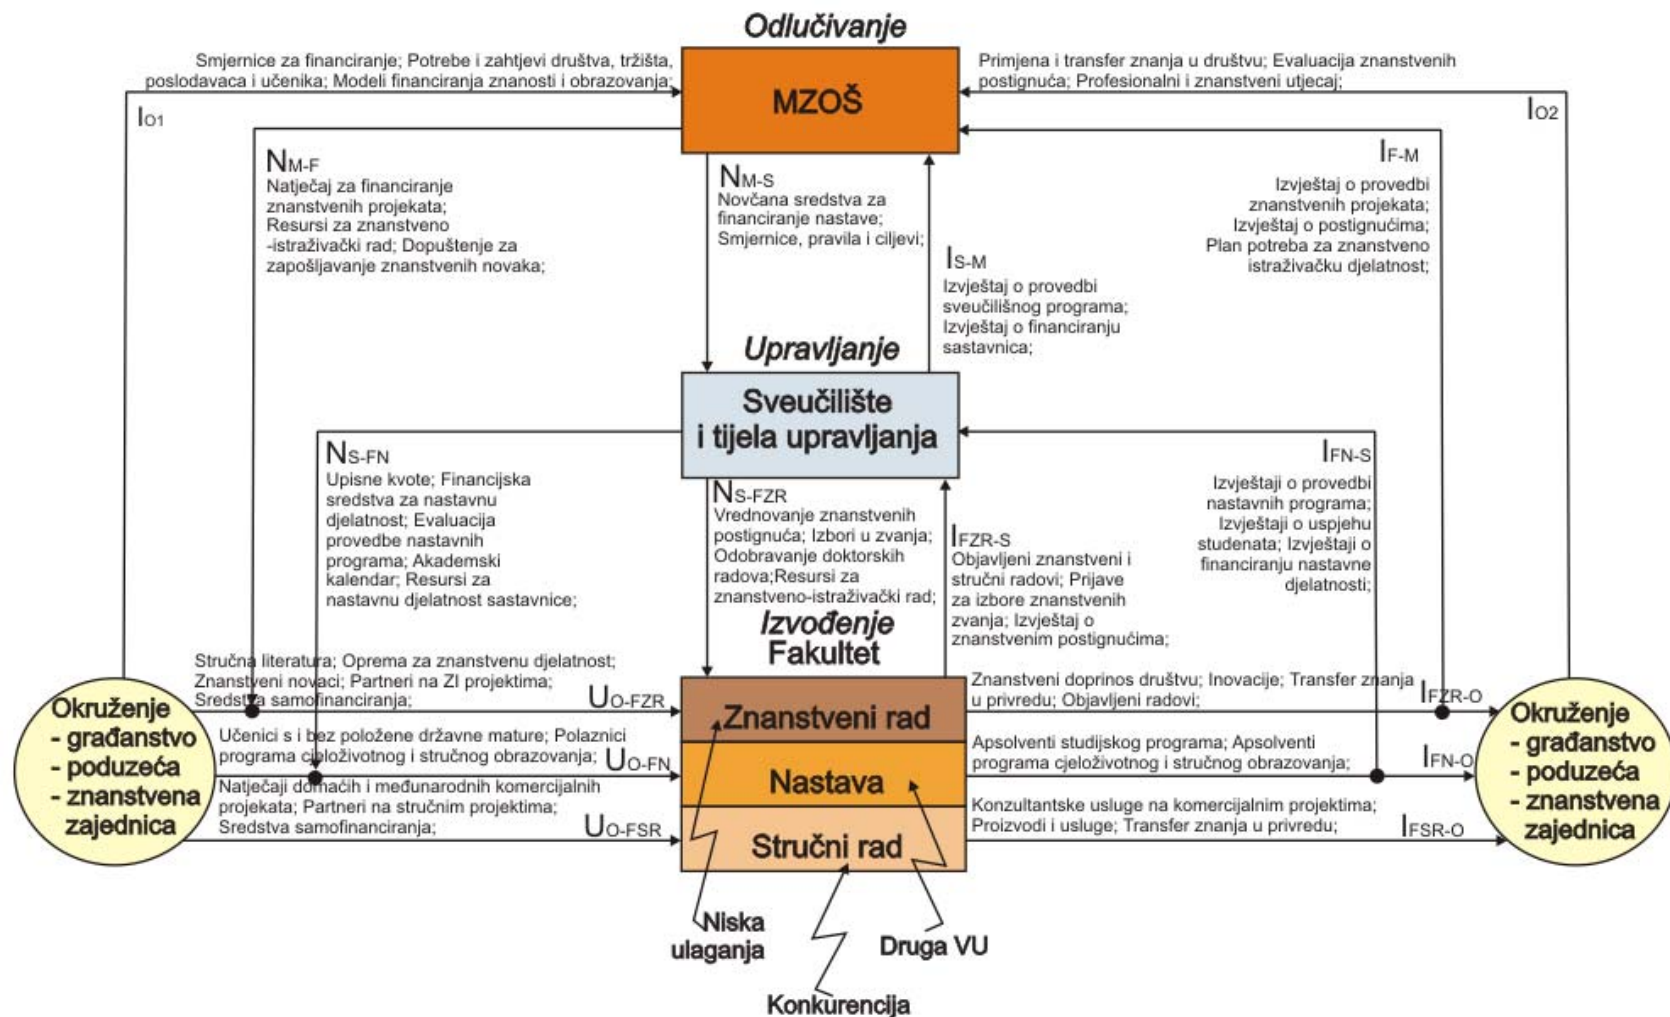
Odlučivanje

Smjernice za financiranje; Potrebe i zahtjevi društva, tržišta, poslodavaca i učenika; Modeli financiranja znanosti i obrazovanja;

MZOŠ

Primjena i transfer znanja u društvu; Evaluacija znanstvenih postignuća; Profesionalni i znanstveni utjecaj;

$I_{O1}$

$I_{O2}$

$N_{M-F}$
Natječaj za financiranje znanstvenih projekata; Resursi za znanstveno -istraživački rad; Dopuštenje za zapošljavanje znanstvenih novaka;

$N_{M-S}$
Novčana sredstva za financiranje nastave; Smjernice, pravila i ciljevi;

$I_{S-M}$
Izvještaj o provedbi sveučilišnog programa; Izvještaj o financiranju sastavnica;

$I_{F-M}$
Izvještaj o provedbi znanstvenih projekata; Izvještaj o postignućima; Plan potreba za znanstveno istraživačku djelatnost;

Upravljanje

Sveučilište i tijela upravljanja

$N_{S-FN}$
Upisne kvote; Financijska sredstva za nastavnu djelatnost; Evaluacija provedbe nastavnih programa; Akademski kalendar; Resursi za nastavnu djelatnost sastavnice;

$N_{S-FZR}$
Vrednovanje znanstvenih postignuća; Izbori u zvanja; Odobravanje doktorskih radova;Resursi za znanstveno-istraživački rad;

$I_{FZR-S}$
Objavljeni znanstveni i stručni radovi; Prijave za izbore znanstvenih zvanja; Izvještaj o znanstvenim postignućima;

$I_{FN-S}$
Izvještaji o provedbi nastavnih programa; Izvještaji o uspjehu studenata; Izvještaji o financiranju nastavne djelatnosti;

Izvođenje
Fakultet

Stručna literatura; Oprema za znanstvenu djelatnost; Znanstveni novaci; Partneri na ZI projektima; Sredstva samofinanciranja;

$U_{O-FZR}$

Učenici s i bez položene državne mature; Polaznici programa cjeloživotnog i stručnog obrazovanja;

$U_{O-FN}$

Natječaji domaćih i međunarodnih komercijalnih projekata; Partneri na stručnim projektima; Sredstva samofinanciranja;

$U_{O-FSR}$

Okruženje
- građanstvo
- poduzeća
- znanstvena zajednica

Znanstveni rad

Nastava

Stručni rad

Znanstveni doprinos društvu; Inovacije; Transfer znanja u privredu; Objavljeni radovi;

$I_{FZR-O}$

Apsolventi studijskog programa; Apsolventi programa cjeloživotnog i stručnog obrazovanja;

$I_{FN-O}$

Konzultantske usluge na komercijalnim projektima; Proizvodi i usluge; Transfer znanja u privredu;

$I_{FSR-O}$

Okruženje
- građanstvo
- poduzeća
- znanstvena zajednica

Niska ulaganja

Druga VU

Konkurencija